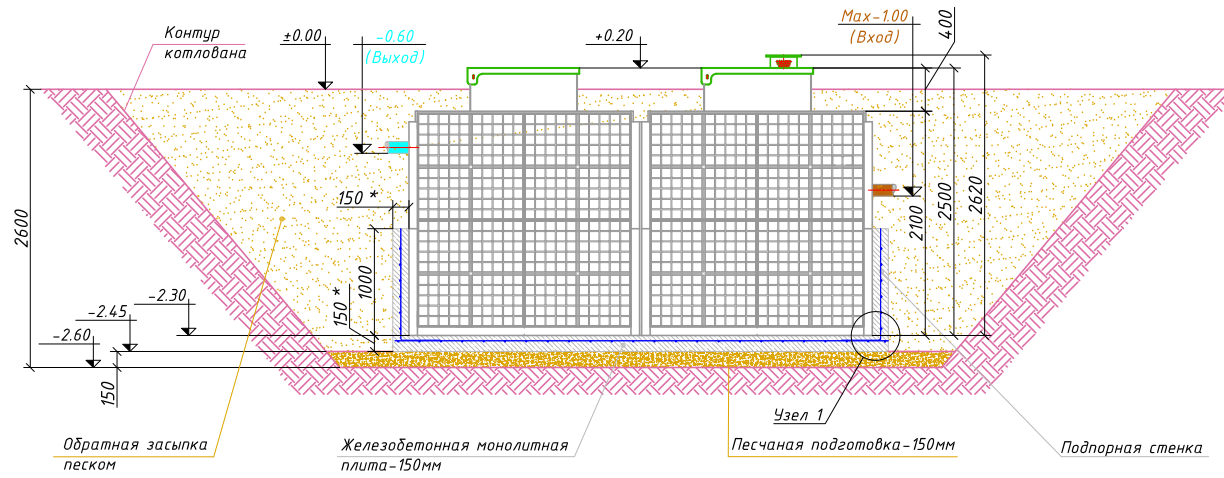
Контур котлована

±0.00

−0.60 (Выход)

+0.20

Max−1.00 (Вход)

400

2600

150 *

1000

150 *

−2.30

−2.45

−2.60

150

2100

2500

2620

Узел 1

Обратная засыпка песком

Железобетонная монолитная плита−150мм

Песчаная подготовка−150мм

Подпорная стенка